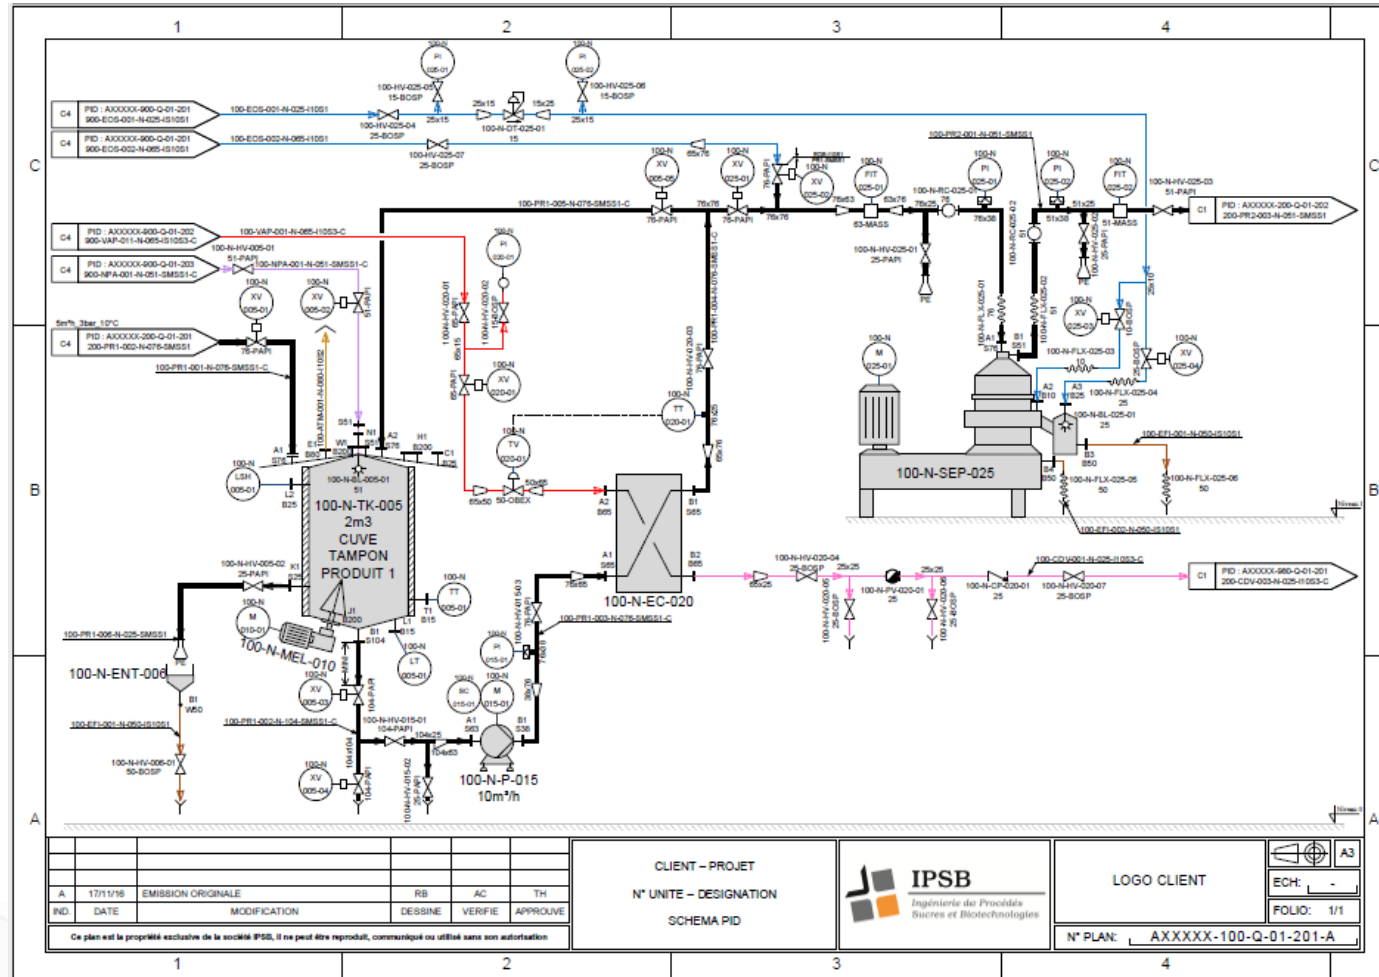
1 2 3 4

C

C4 PID : AXXXXX-900-Q-01-201 900-EOS-001-N-025-I10S1

100-EOS-001-N-025-I10S1

C4 PID : AXXXXX-900-Q-01-201 900-EOS-002-N-065-I10S1

100-EOS-002-N-065-I10S1

100-N PI 025-01

100-HV-025-05 15-BOSP

25x15

100-HV-025-04 25-BOSP

15x25

100-N-DT-025-01 15

100-N PI 025-02

100-HV-025-06 15-BOSP

25x15

100-HV-025-07 25-BOSP

100-PR2-001-N-051-SMSS1

C4 PID : AXXXXX-900-Q-01-202 900-VAP-011-N-065-I10S3-C

100-VAP-001-N-065-I10S3-C

C4 PID : AXXXXX-900-Q-01-203 900-NPA-001-N-051-SMSS1-C

100-N-HV-005-01 51-PAPI

100-NPA-001-N-051-SMSS1-C

100-PR1-005-N-076-SMSS1-C

100-N XV 005-05

76-PAPI

76x76

100-N XV 025-01

75-PAPI

76x76

100-N XV 025-02

65x76

76-PAPI

100-N FIT 025-01

63-MASS

76x63

63x76

100-N-RC-025-01

76x25 76

76x38

100-N PI 025-01

100-N PI 025-02

51x38

51x25

100-N FIT 025-02

51-MASS

100-N-HV-025-03 51-PAPI

C1 PID : AXXXXX-200-Q-01-202 200-PR2-003-N-051-SMSS1

100-N-HV-025-01 25-PAPI

PE

100-N-RC-025-02

100-N-FLX-025-01

100-N-FLX-025-02

100-N-HV-025-02 25-PAPI

PE

5m³/h 3bar 10°C

C4 PID : AXXXXX-200-Q-01-201 200-PR1-002-N-076-SMSS1

76-PAPI

100-PR1-001-N-076-SMSS1-C

100-N XV 005-01

100-N XV 005-02

51-PAPI

100-N PI 020-01

100-N-HV-020-01 65-PAPI

100-N-HV-020-02 15-BOSP

65x15

100-N XV 020-01

65-PAPI

100-N-HV-020-03

100-PR1-004-N-076-SMSS1-C

100-N TT 020-01

76x25

65x76

100-N XV 025-03

10-BOSP

100-N XV 025-04

100-N M 025-01

100-N-FLX-025-03

100-N-FLX-025-04

100-N-BL-025-01 25

100-EFI-001-N-050-IS10S1

100-N-SEP-025

B B

A1 S76 B1 S51 A2 B10 A3 B25 B3 B50 B4 B50

100-N-FLX-025-05 50

100-N-FLX-025-06 50

100-EFI-002-N-050-IS10S1

Niveau 1

100-N LSH 005-01

A1 S76 B S80 W1 S80 S51 N1 S80 A2 S76 H1 B200 C1 B25

L2 B25

100-N-BL-005-01 51

100-N-TK-005 2m3 CUVE TAMPON PRODUIT 1

100-N TV 020-01

50x65

50-OBEX

65x50

A2 B65

B1 S65

100-N-EC-020

A1 S65 B2 B65

100-N-HV-005-02 25-PAPI

K1 B25

100-PR1-006-N-025-SMSS1

100-N M 010-01

100-N-MEL-010

J1 B200

B1 S104

L1 B15

T1 B15

100-N TT 005-01

100-N LT 005-01

100-N-ENT-006

PE

B1 W50

100-EFI-001-N-050-IS10S1

100-N-HV-006-01 50-BOSP

100-N XV 005-03

104-PAPI

100-PR1-002-N-104-SMSS1-C

100-N-HV-015-01 104-PAPI

104x25

104x63

100-N XV 005-04

104-PAPI

100-N-HV-015-02 25-PAPI

76x65

100-N-HV-015-03 76-PAPI

100-PR1-003-N-076-SMSS1-C

100-N PI 015-01

100-N SC 015-01

100-N M 015-01

A1 S63

B1 S38

38x76

100-N-P-015 10m³/h

100-N-HV-020-04 25-BOSP

65x25

25x25

100-N-HV-020-05 25-BOSP

100-N-PV-020-01 25

100-N-HV-020-06 25-BOSP

25x25

100-CDV-001-N-025-I10S3-C

100-N-CP-020-01 25

100-N-HV-020-07 25-BOSP

C1 PID : AXXXXX-960-Q-01-201 200-CDV-003-N-025-I10S3-C

Niveau 0

A A

| | | | | | |
|---|---|---|---|---|---|
| A | 17/11/16 | EMISSION ORIGINALE | RB | AC | TH |
| IND. | DATE | MODIFICATION | DESSINE | VERIFIE | APPROUVE |

Ce plan est la propriété exclusive de la société IPSB, il ne peut être reproduit, communiqué ou utilisé sans son autorisation

CLIENT – PROJET
N° UNITE – DESIGNATION
SCHEMA PID

IPSB Ingénierie de Procédés Sucres et Biotechnologies

LOGO CLIENT

A3
ECH: -
FOLIO: 1/1
N° PLAN: AXXXXX-100-Q-01-201-A

1 2 3 4